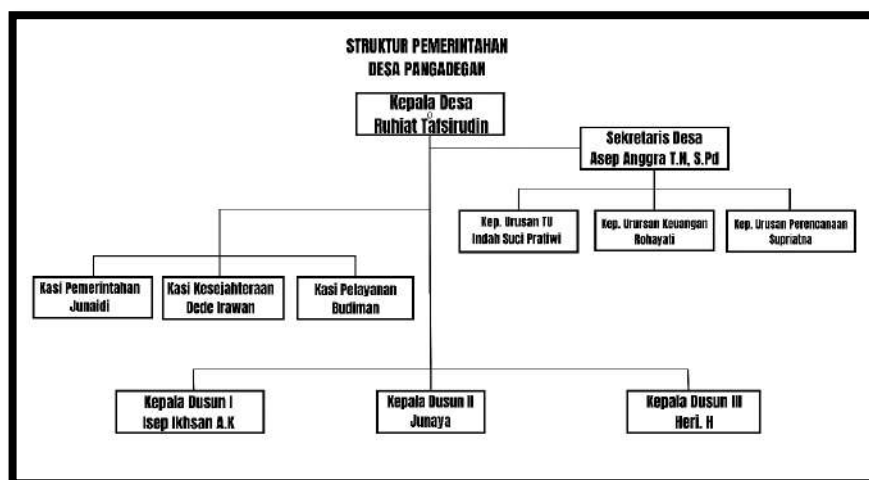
STRUKTUR PEMERINTAHAN
DESA PANGADEGAN

Kepala Desa
Ruhiat Tafsirudin

Sekretaris Desa
Asep Anggra T.N, S.Pd

Kep. Urusan TU
Indah Suci Pratiwi

Kep. Ururusan Keuangan
Rohayati

Kep. Urusan Perencanaan
Supriatna

Kasi Pemerintahan
Junaidi

Kasi Kesejahteraan
Dede Irawan

Kasi Pelayanan
Budiman

Kepala Dusun I
Isep Ikhsan A.K

Kepala Dusun II
Junaya

Kepala Dusun III
Heri. H